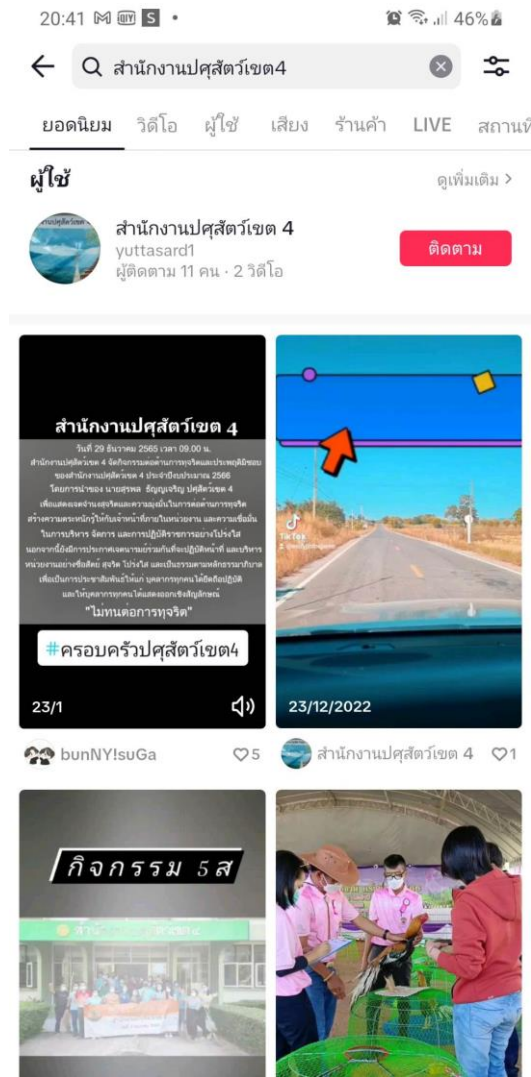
20:41 46%

สำนักงานปศุสัตว์เขต4

ยอดนิยม วิดีโอ ผู้ใช้ เสียง ร้านค้า LIVE สถานที่

ผู้ใช้

ดูเพิ่มเติม >

สำนักงานปศุสัตว์เขต 4
yuttasard1
ผู้ติดตาม 11 คน · 2 วิดีโอ

ติดตาม

สำนักงานปศุสัตว์เขต 4

วันที่ 29 ธันวาคม 2565 เวลา 09.00 น.
สำนักงานปศุสัตว์เขต 4 จัดกิจกรรมต่อต้านการทุจริตและประพฤติมิชอบ ของสำนักงานปศุสัตว์เขต 4 ประจำปีงบประมาณ 2566 โดยการนำของ นายสุรพล ธัญญเจริญ ปศุสัตว์เขต 4 เพื่อแสดงเจตจำนงสุจริตและความมุ่งมั่นในการต่อต้านการทุจริต สร้างความตระหนักรู้ให้กับเจ้าหน้าที่ภายในหน่วยงาน และความเชื่อมั่นในการบริหาร จัดการ และการปฏิบัติราชการอย่างโปร่งใส นอกจากนี้ยังมีการประกาศเจตนารมย์ร่วมกันที่จะปฏิบัติหน้าที่ และบริหารหน่วยงานอย่างซื่อสัตย์ สุจริต โปร่งใส และเป็นธรรมตามหลักธรรมาภิบาล เพื่อเป็นการประชาสัมพันธ์ให้แก่ บุคลากรทุกคนได้ยึดถือปฏิบัติ และให้บุคลากรทุกคนได้แสดงออกเชิงสัญลักษณ์
"ไม่ทนต่อการทุจริต"

#ครอบครัวปศุสัตว์เขต4

23/1

TikTok

23/12/2022

bunNY!suGa ♡5

สำนักงานปศุสัตว์เขต 4 ♡1

กิจกรรม 5ส